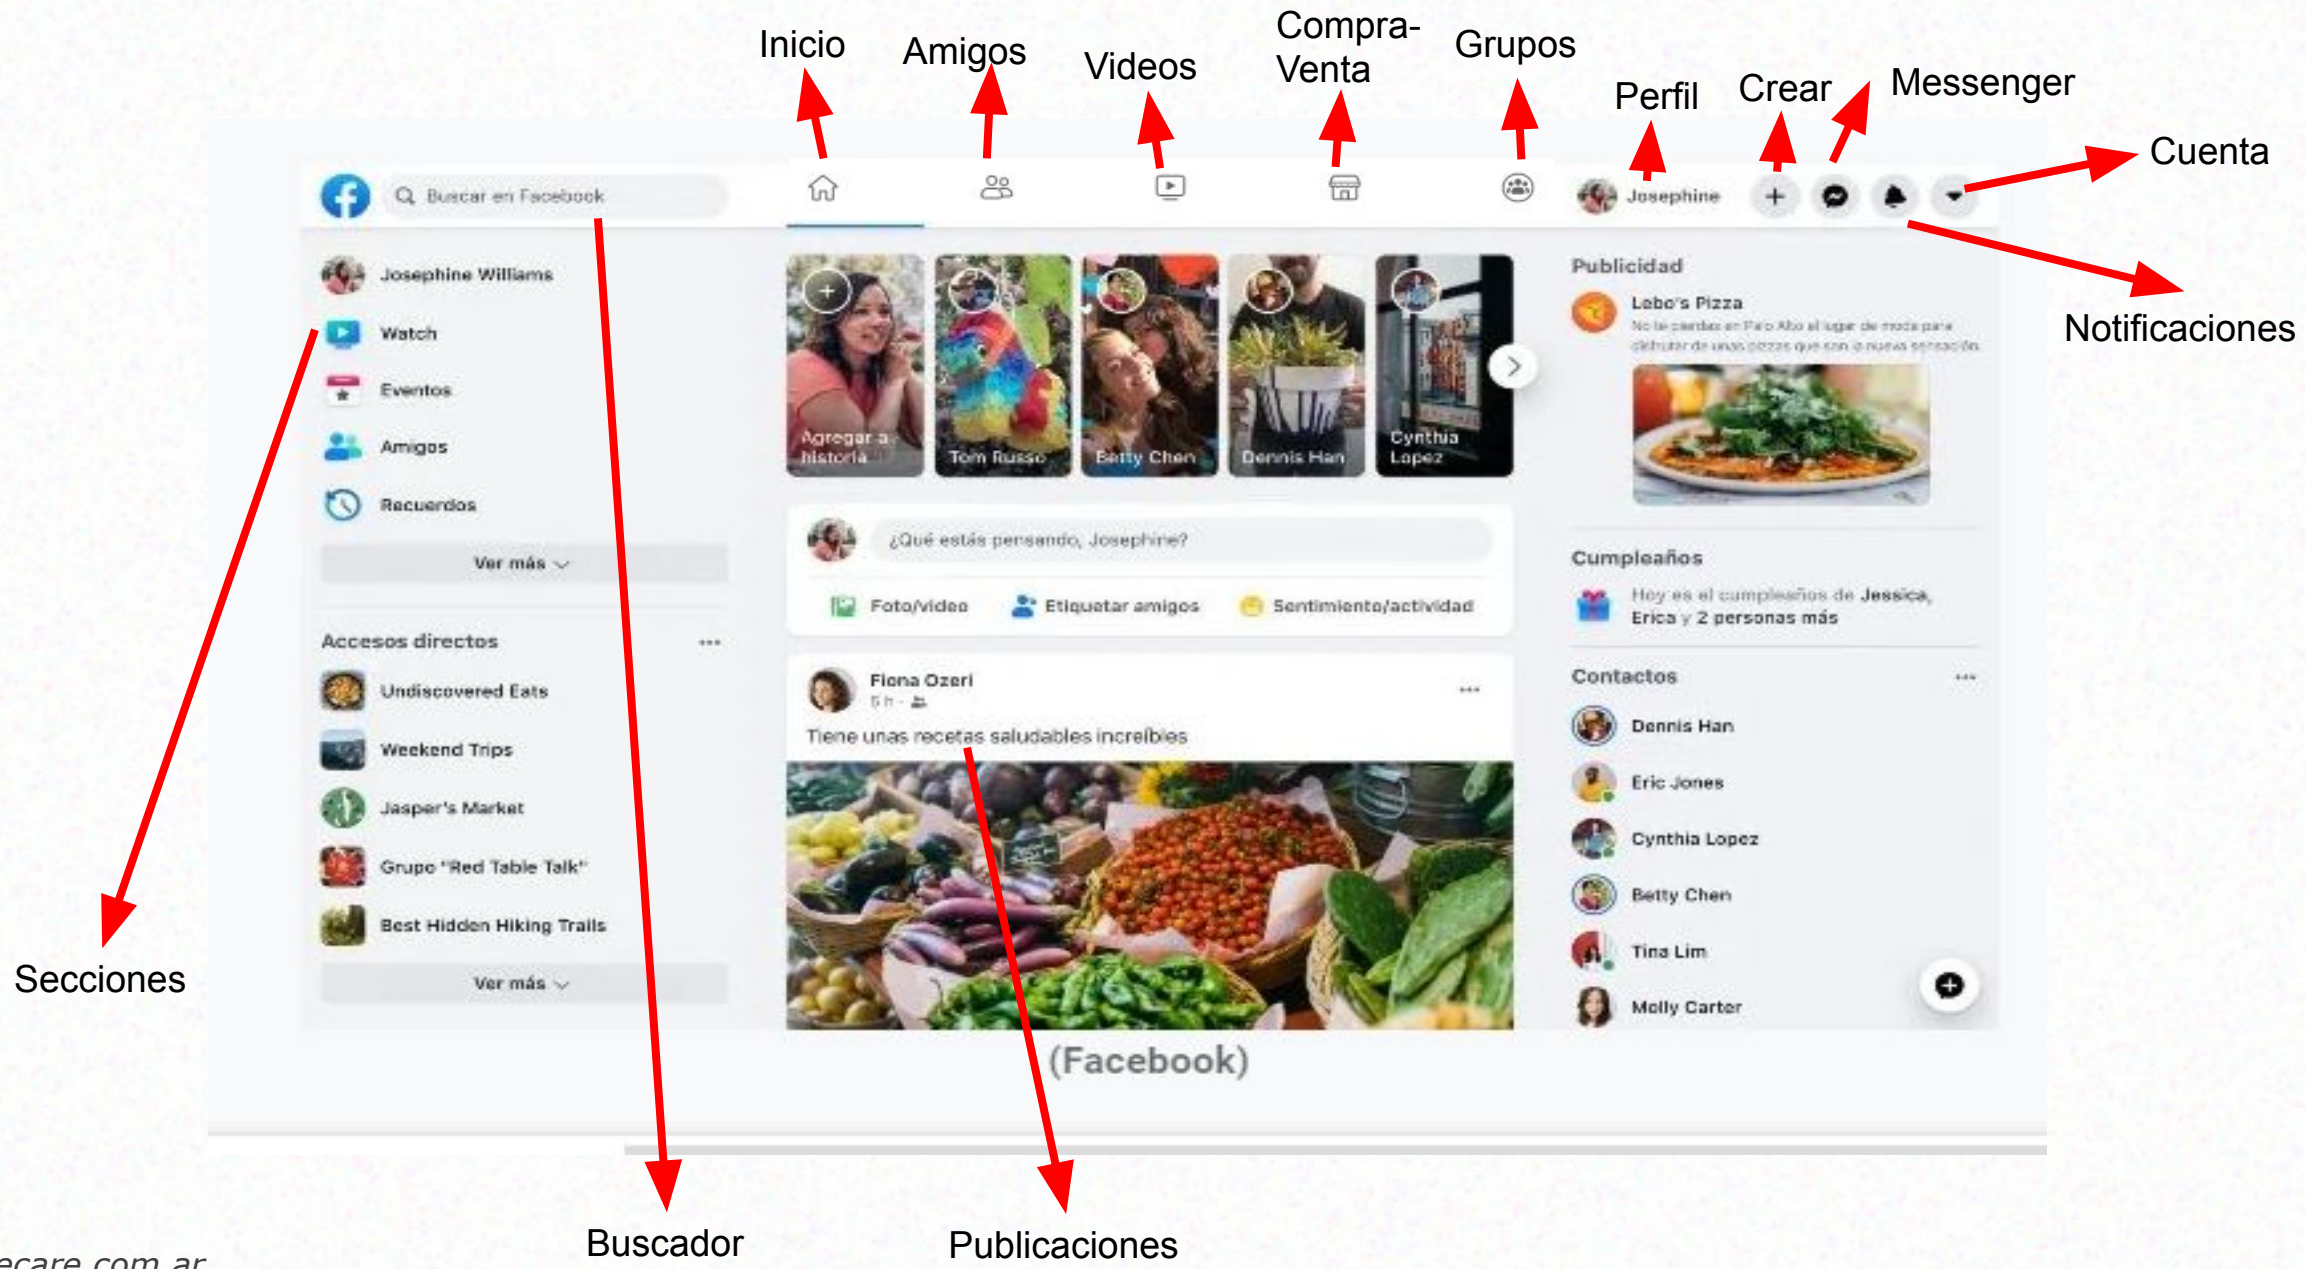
Inicio Amigos Videos Compra-Venta Grupos Perfil Crear Messenger Cuenta

Buscar en Facebook

Josephine

Notificaciones

Josephine Williams
Watch
Eventos
Amigos
Recuerdos
Ver más

Accesos directos
Undiscovered Eats
Weekend Trips
Jasper's Market
Grupo "Red Table Talk"
Best Hidden Hiking Trails
Ver más

Agregar a historia
Tom Russo
Betty Chen
Dennis Han
Cynthia Lopez

¿Qué estás pensando, Josephine?
Foto/video
Etiquetar amigos
Sentimiento/actividad

Fiona Ozeri
5 h
Tiene unas recetas saludables increíbles

Publicidad
Lobo's Pizza
No te pierdas en Palo Alto el lugar de moda para disfrutar de unas pizzas que son la nueva sensación.

Cumpleaños
Hoy es el cumpleaños de Jessica, Erica y 2 personas más

Contactos
Dennis Han
Eric Jones
Cynthia Lopez
Betty Chen
Tina Lim
Molly Carter

Secciones

(Facebook)

Buscador
Publicaciones

ecare.com.ar